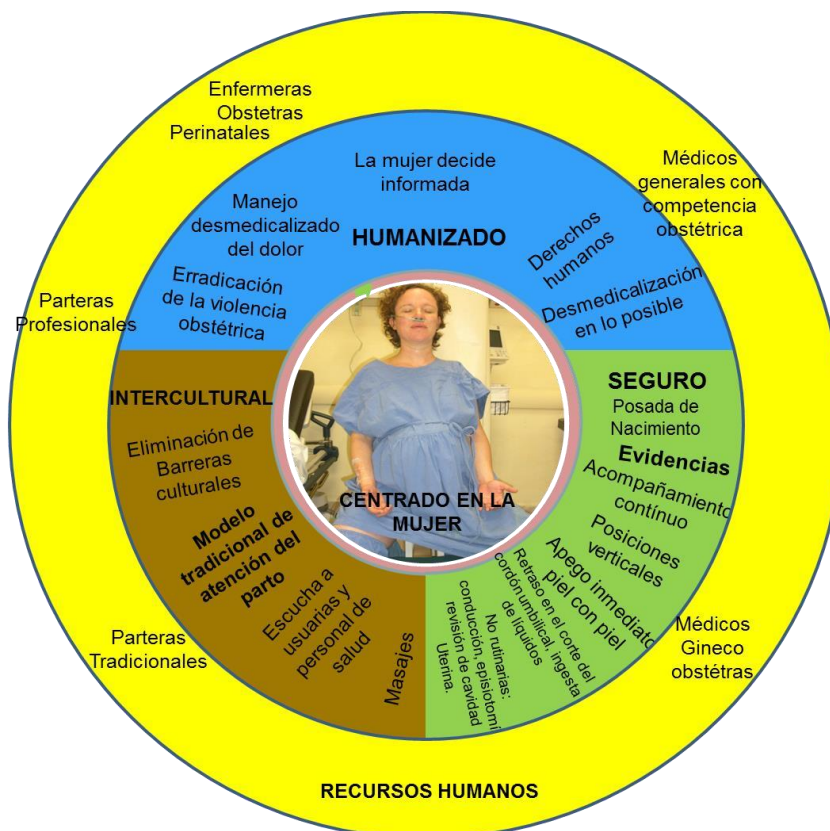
Enfermeras Obstetras Perinatales

Médicos generales con competencia obstétrica

Parteras Profesionales

La mujer decide informada

Manejo desmedicalizado del dolor

HUMANIZADO

Derechos humanos

Erradicación de la violencia obstétrica

Desmedicalización en lo posible

INTERCULTURAL

Eliminación de Barreras culturales

Modelo tradicional de atención del parto

Escucha a usuarias y personal de salud

Masajes

CENTRADO EN LA MUJER

SEGURO

Posada de Nacimiento

Evidencias

Acompañamiento contínuo

Posiciones verticales

Apego inmediato piel con piel

Retraso en el corte del cordón umbilical, ingesta de líquidos

No rutinarias: conducción, episiotomía, revisión de cavidad Uterina.

Parteras Tradicionales

Médicos Gineco obstétras

RECURSOS HUMANOS